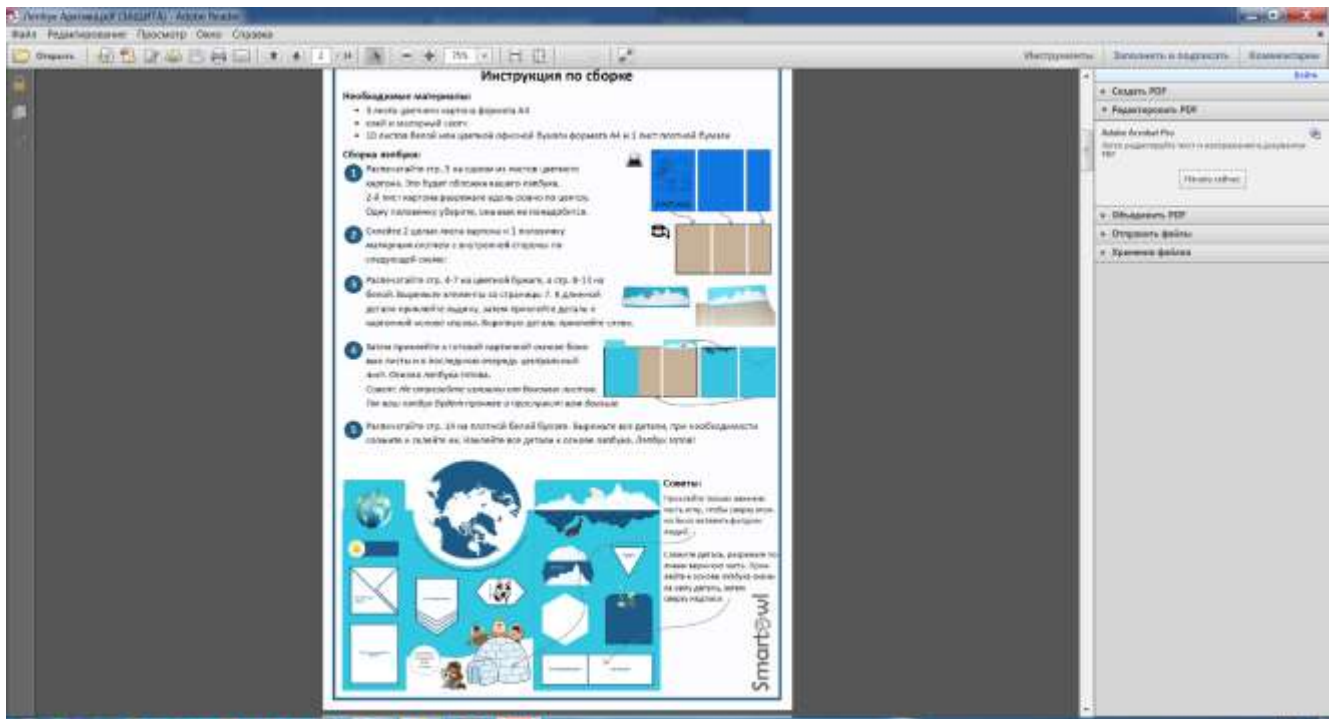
Лэпбук Арктика.pdf (ЗАЩИЩЕНО) - Adobe Reader

Файл Редактирование Просмотр Окно Справка

Открыть 1 / 14 75%

Инструменты Заполнить и подписать Комментарии

Войти

▸ Создать PDF

▾ Редактировать PDF

Adobe Acrobat Pro

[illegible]

Начать сейчас

▸ Объединить PDF

▸ Отправить файлы

▸ Хранение файлов

Инструкция по сборке

Необходимые материалы:

• 3 листа цветного картона формата А4
• клей и скотч
• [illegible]

Сборка лэпбука:

1 Распечатайте стр. 3 на одном из листов цветного картона. Это будет обложка вашего лэпбука. 2-й лист картона разрежьте вдоль ровно по центру. Одну половинку уберите, она вам не понадобится.

2 Склейте 2 целых листа картона и 1 половинку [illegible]

3 Распечатайте стр. 4-7 на цветной бумаге, а стр. 8-13 на белой. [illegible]

4 Затем приклейте к готовой картонной основе боковые листы и в последнюю очередь центральный лист. Основа лэпбука готова. Совет: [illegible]

5 Распечатайте стр. 14 на плотной белой бумаге. Вырежьте все детали, при необходимости согните и склейте их. Наклейте все детали к основе лэпбука. Лэпбук готов!

Советы:

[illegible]

Smartowl